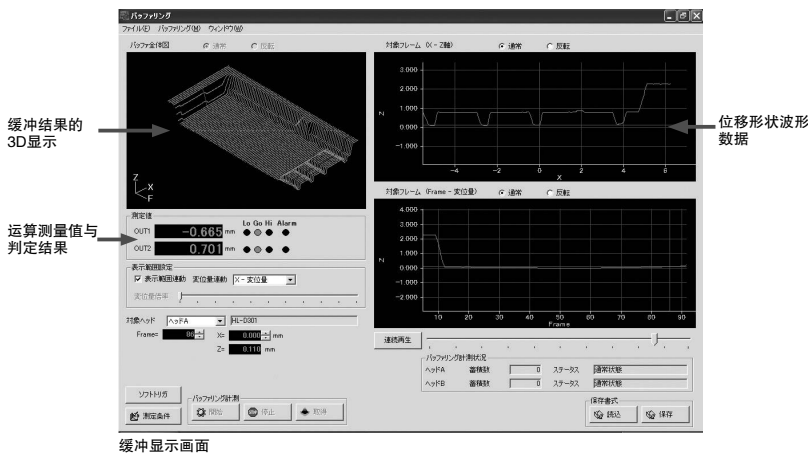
バッファリング

ファイル(F) バッファリング(M) ウィンドウ(W)

バッファ全体図 ◉ 通常 ○ 反転

Z
X
F

缓冲结果的3D显示

測定値
Lo Go Hi Alarm
OUT1 −0.665 mm
OUT2 0.701 mm

运算测量值与判定结果

表示範囲設定
☑ 表示範囲連動 変位量連動 X－変位量
変位量倍率

対象ヘッド ヘッドA HL-D301
Frame= 86
X= 0.000 mm
Z= 0.110 mm

ソフトトリガ
測定条件
バッファリング計測
開始 停止 取消

対象フレーム（X－Z軸） ◉ 通常 ○ 反転

| 3.000 |
| 2.000 |
| 1.000 |
| 0.000 |
| -1.000 |

Z
-4 -2 0 2 4 6
X

位移形状波形数据

対象フレーム（Frame－変位量） ◉ 通常 ○ 反転

4.000
3.000
2.000
1.000
0.000
-1.000
-2.000
Z
10 20 30 40 50 60 70 80 90
Frame

連続再生

バッファリング計測状況
ヘッドA 蓄積数 0 ステータス 通常状態
ヘッドB 蓄積数 0 ステータス 通常状態

保存書式
読込 保存

缓冲显示画面